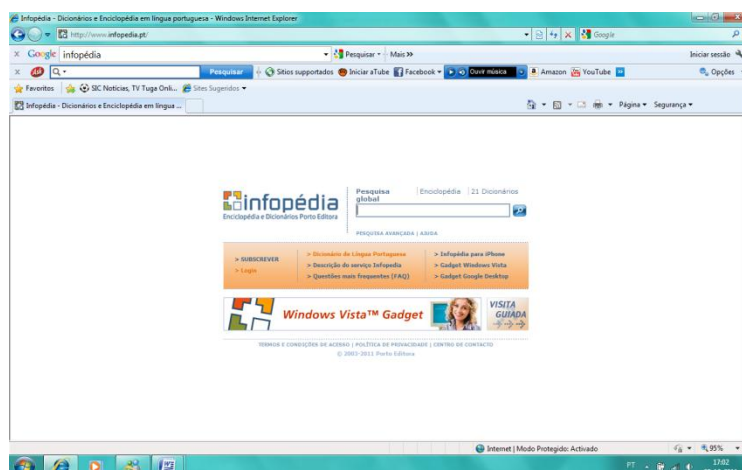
Infopédia - Dicionários e Enciclopédia em língua portuguesa - Windows Internet Explorer

http://www.infopedia.pt/

Google

Google infopédia

Pesquisar · Mais »

Iniciar sessão

Pesquisar

Sítios suportados

Iniciar aTube

Facebook

Ouvir música

Amazon

YouTube

Opções

Favoritos

SIC Notícias, TV Tuga Onli...

Sites Sugeridos

Infopédia - Dicionários e Enciclopédia em língua ...

Página · Segurança ·

infopédia
Enciclopédia e Dicionários Porto Editora

Pesquisa global | Enciclopédia | 21 Dicionários

PESQUISA AVANÇADA | AJUDA

> SUBSCREVER
> Login

> Dicionário da Língua Portuguesa
> Descrição do serviço Infopédia
> Questões mais frequentes (FAQ)

> Infopédia para iPhone
> Gadget Windows Vista
> Gadget Google Desktop

Windows Vista™ Gadget

VISITA GUIADA

TERMOS E CONDIÇÕES DE ACESSO | POLÍTICA DE PRIVACIDADE | CENTRO DE CONTACTO
© 2003-2011 Porto Editora

Internet | Modo Protegido: Activado

95%

PT

17:02